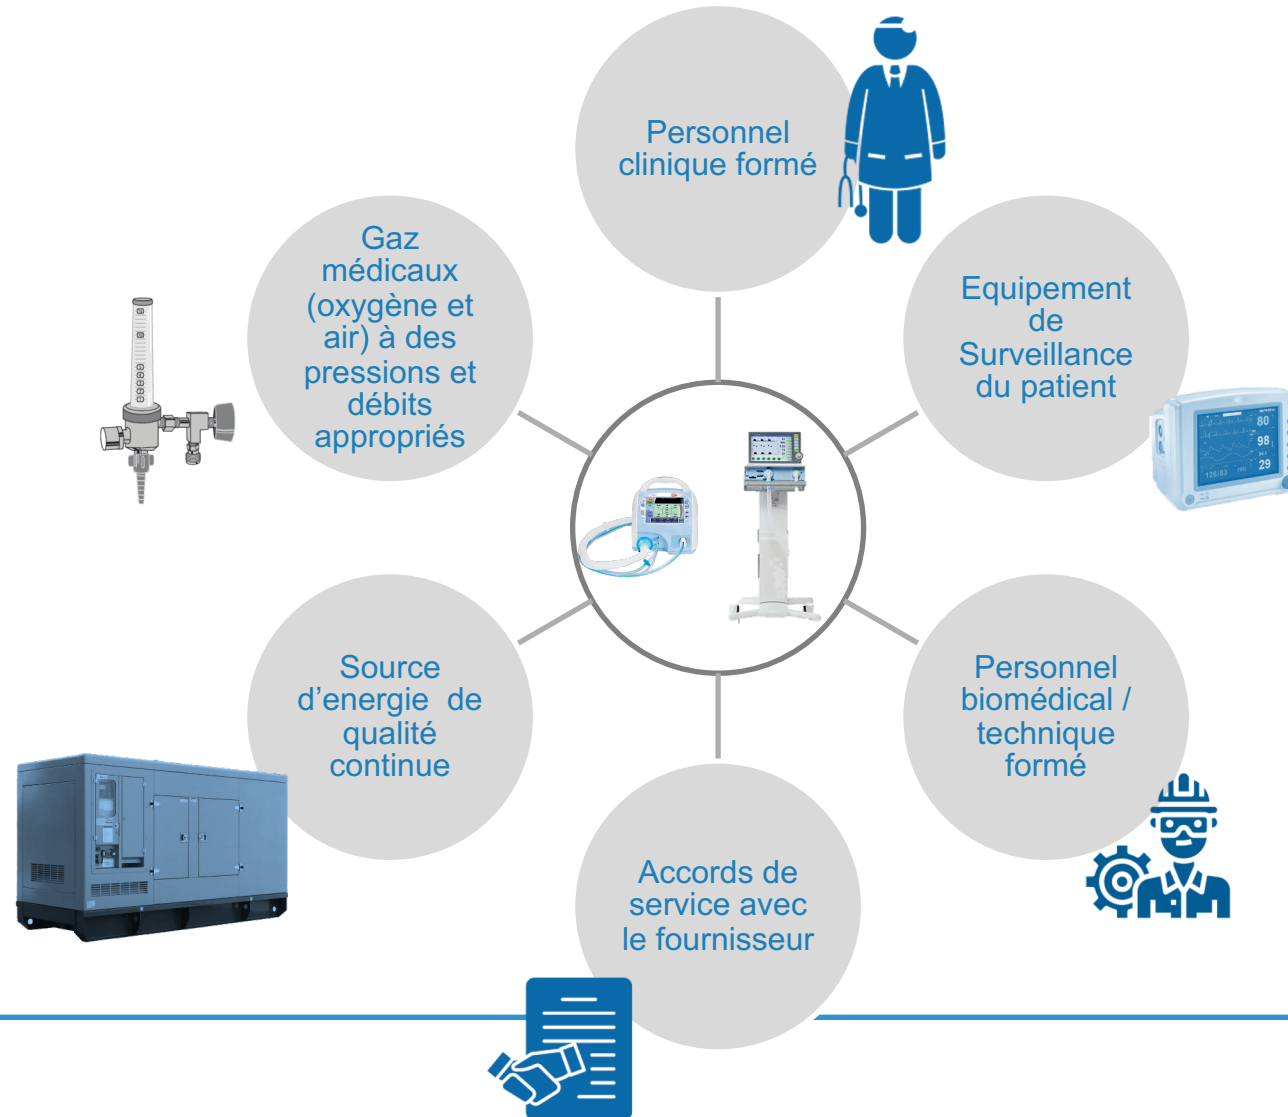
Personnel clinique formé

Gaz médicaux (oxygène et air) à des pressions et débits appropriés

Equipement de Surveillance du patient

80
98
29
120/83

Source d'energie de qualité continue

Personnel biomédical / technique formé

Accords de service avec le fournisseur